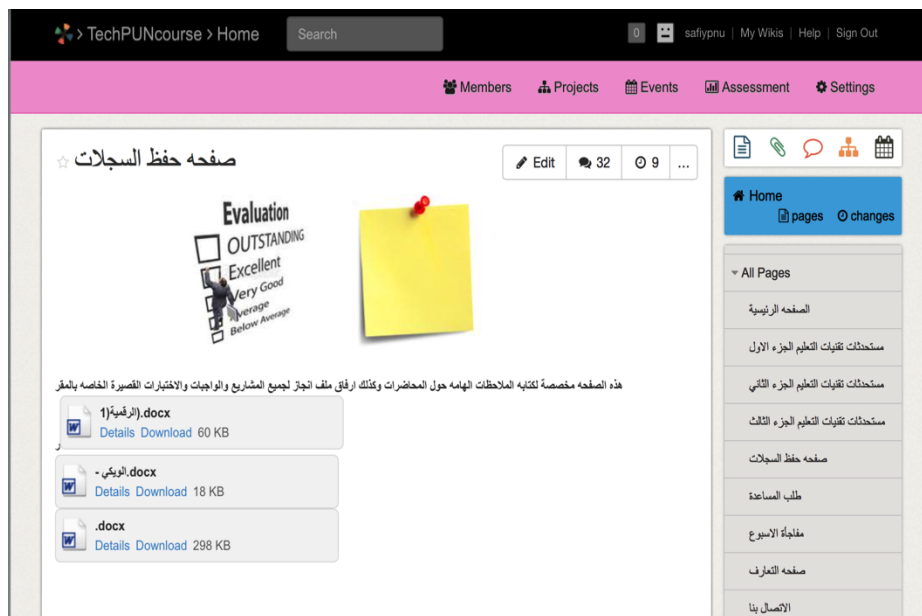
> TechPUNcourse > Home
Search
0
safiypnu | My Wikis | Help | Sign Out

Members
Projects
Events
Assessment
Settings

صفحه حفظ السجلات ☆
Edit
32
9
...

Evaluation
OUTSTANDING
Excellent
Very Good
Average
Below Average

هذه الصفحه مخصصة لكتابه الملاحظات الهامه حول المحاضرات وكذلك ارفاق ملف انجاز لجميع المشاريع والواجبات والاختبارات القصيرة الخاصه بالمقر

(الرقمية(1.docx
Details Download 60 KB

الويكي - .docx
Details Download 18 KB

.docx
Details Download 298 KB

Home
pages
changes

All Pages
الصفحه الرئيسية
مستحدثات تقنيات التعليم الجزء الاول
مستحدثات تقنيات التعليم الجزء الثاني
مستحدثات تقنيات التعليم الجزء الثالث
صفحه حفظ السجلات
طلب المساعدة
مفاجأة الاسبوع
صفحه التعارف
الاتصال بنا